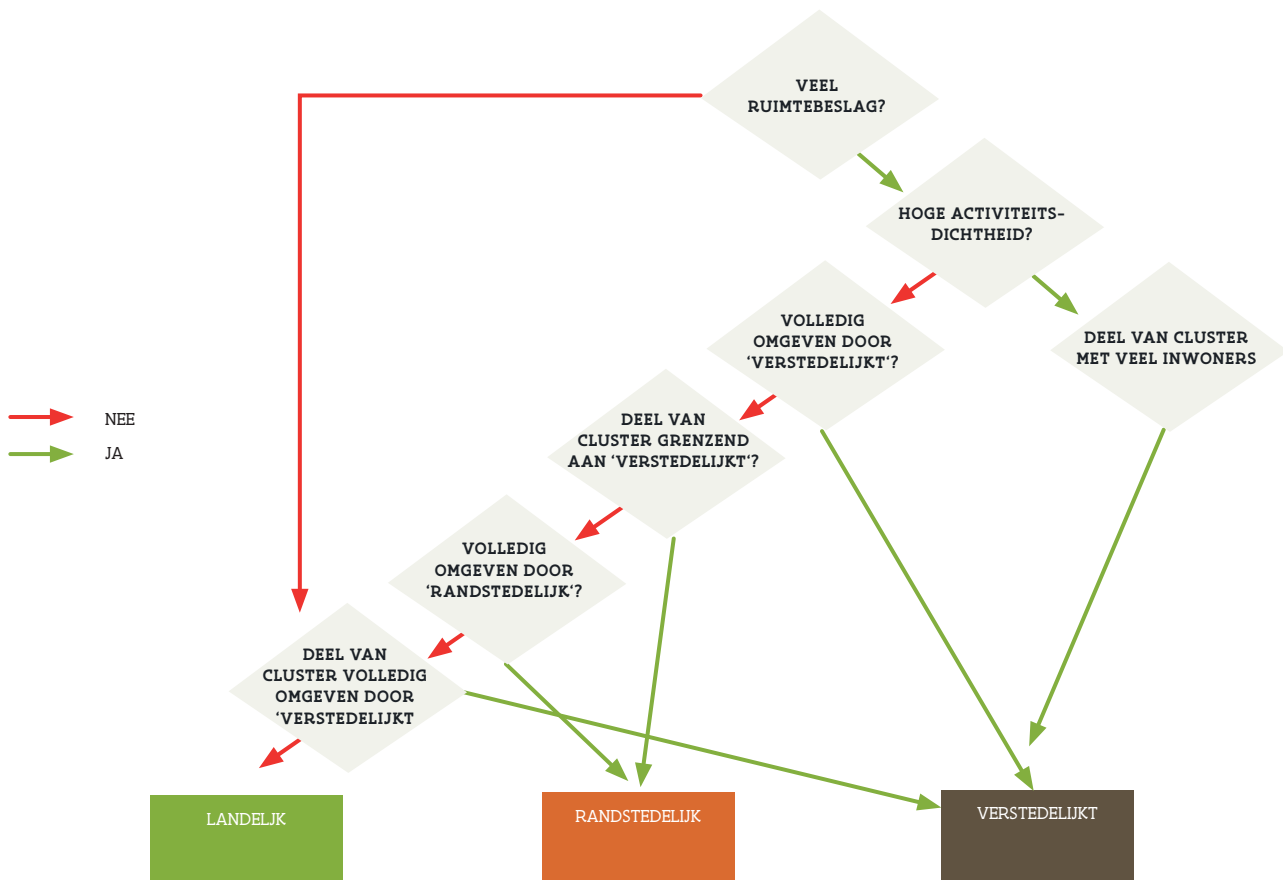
VEEL RUIMTEBESLAG?

HOGE ACTIVITEITSDICHTHEID?

VOLLEDIG OMGEVEN DOOR 'VERSTEDELIJKT'?

DEEL VAN CLUSTER MET VEEL INWONERS

NEE

JA

DEEL VAN CLUSTER GRENZEND AAN 'VERSTEDELIJKT'?

VOLLEDIG OMGEVEN DOOR 'RANDSTEDELIJK'?

DEEL VAN CLUSTER VOLLEDIG OMGEVEN DOOR 'VERSTEDELIJKT

LANDELJK

RANDSTEDELIJK

VERSTEDELIJKT